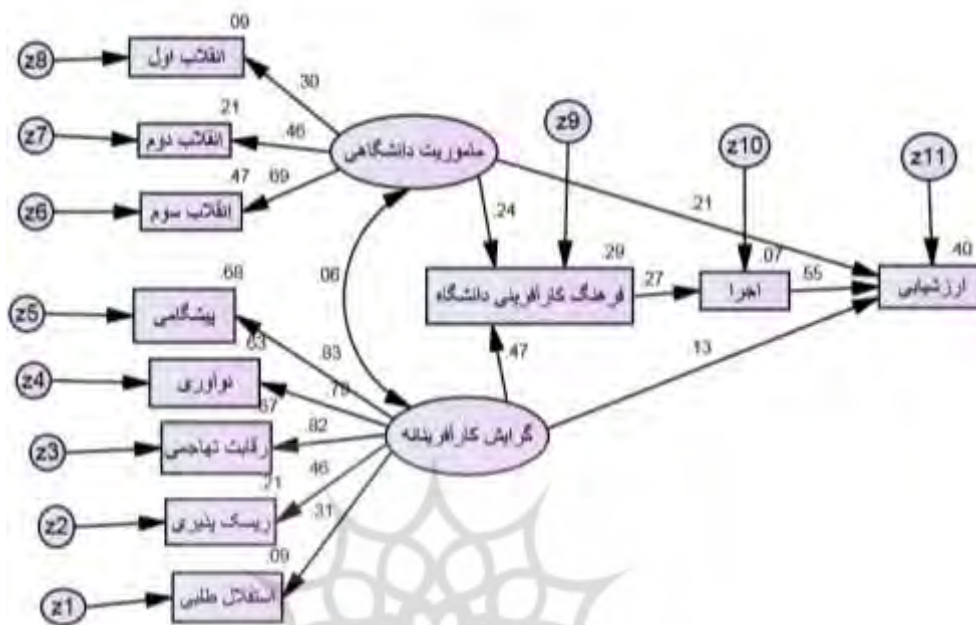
.09
z8
انقلاب اول
.30
.21
z7
انقلاب دوم
.46
ماموریت دانشگاهی
z9
z10
z11
.47
.69
z6
انقلاب سوم
.24
.21
.29
.07
.40
.68
.06
فرهنگ کارآفرینی دانشگاه
.27
اجرا
.55
ارزشیابی
z5
پیشگامی
.83
.83
.47
.13
z4
نوآوری
.79
.67
.82
z3
رقابت تهاجمی
گرایش کارآفرینانه
.46
.21
z2
ریسک پذیری
.31
.09
z1
استقلال طلبی